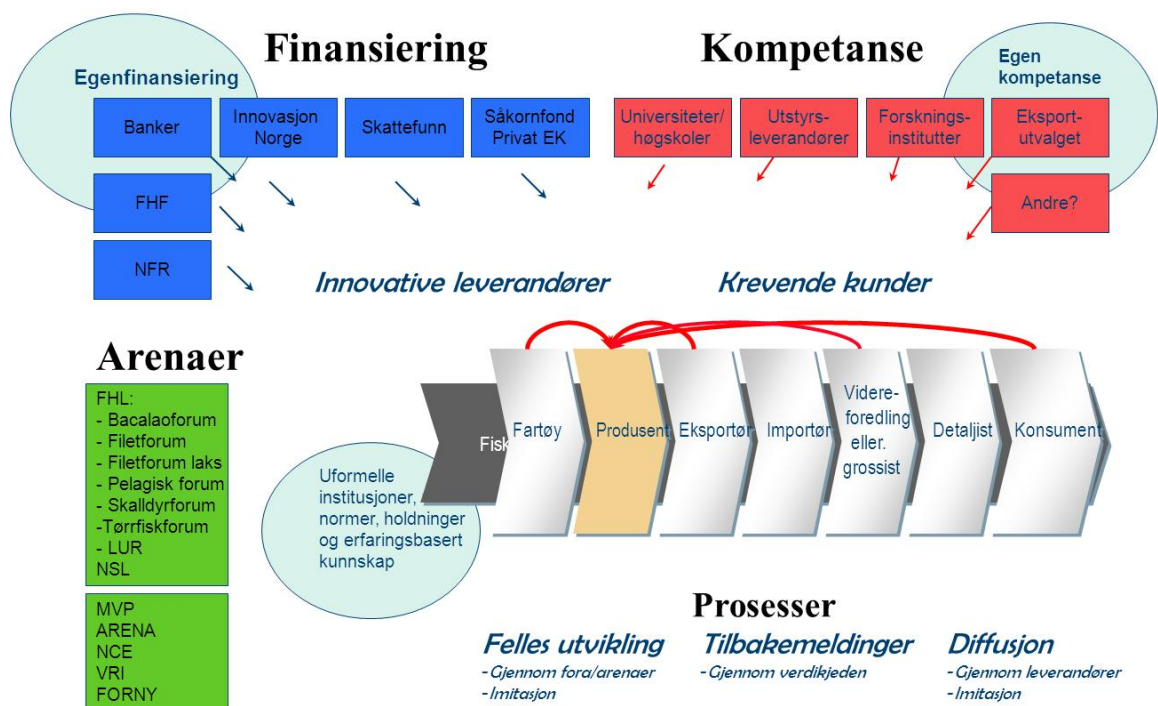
Finansiering

Kompetanse

Egenfinansiering

Egen kompetanse

Banker

Innovasjon Norge

Skattefunn

Såkornfond Privat EK

Universiteter/ høgskoler

Utstyrs-leverandører

Forsknings-institutter

Eksport-utvalget

FHF

Andre?

NFR

Innovative leverandører

Krevende kunder

Arenaer

FHL:
- Bacalaoforum
- Filetforum
- Filetforum laks
- Pelagisk forum
- Skalldyrforum
-Tørrfiskforum
- LUR
NSL

MVP
ARENA
NCE
VRI
FORNY

Fisk

Fartøy

Produsent

Eksportør

Importør

Videre-foredling eller. grossist

Detaljist

Konsument

Uformelle institusjoner, normer, holdninger og erfaringsbasert kunnskap

Prosesser

Felles utvikling
-Gjennom fora/arenaer
-Imitasjon

Tilbakemeldinger
-Gjennom verdikjeden

Diffusjon
-Gjennom leverandører
-Imitasjon